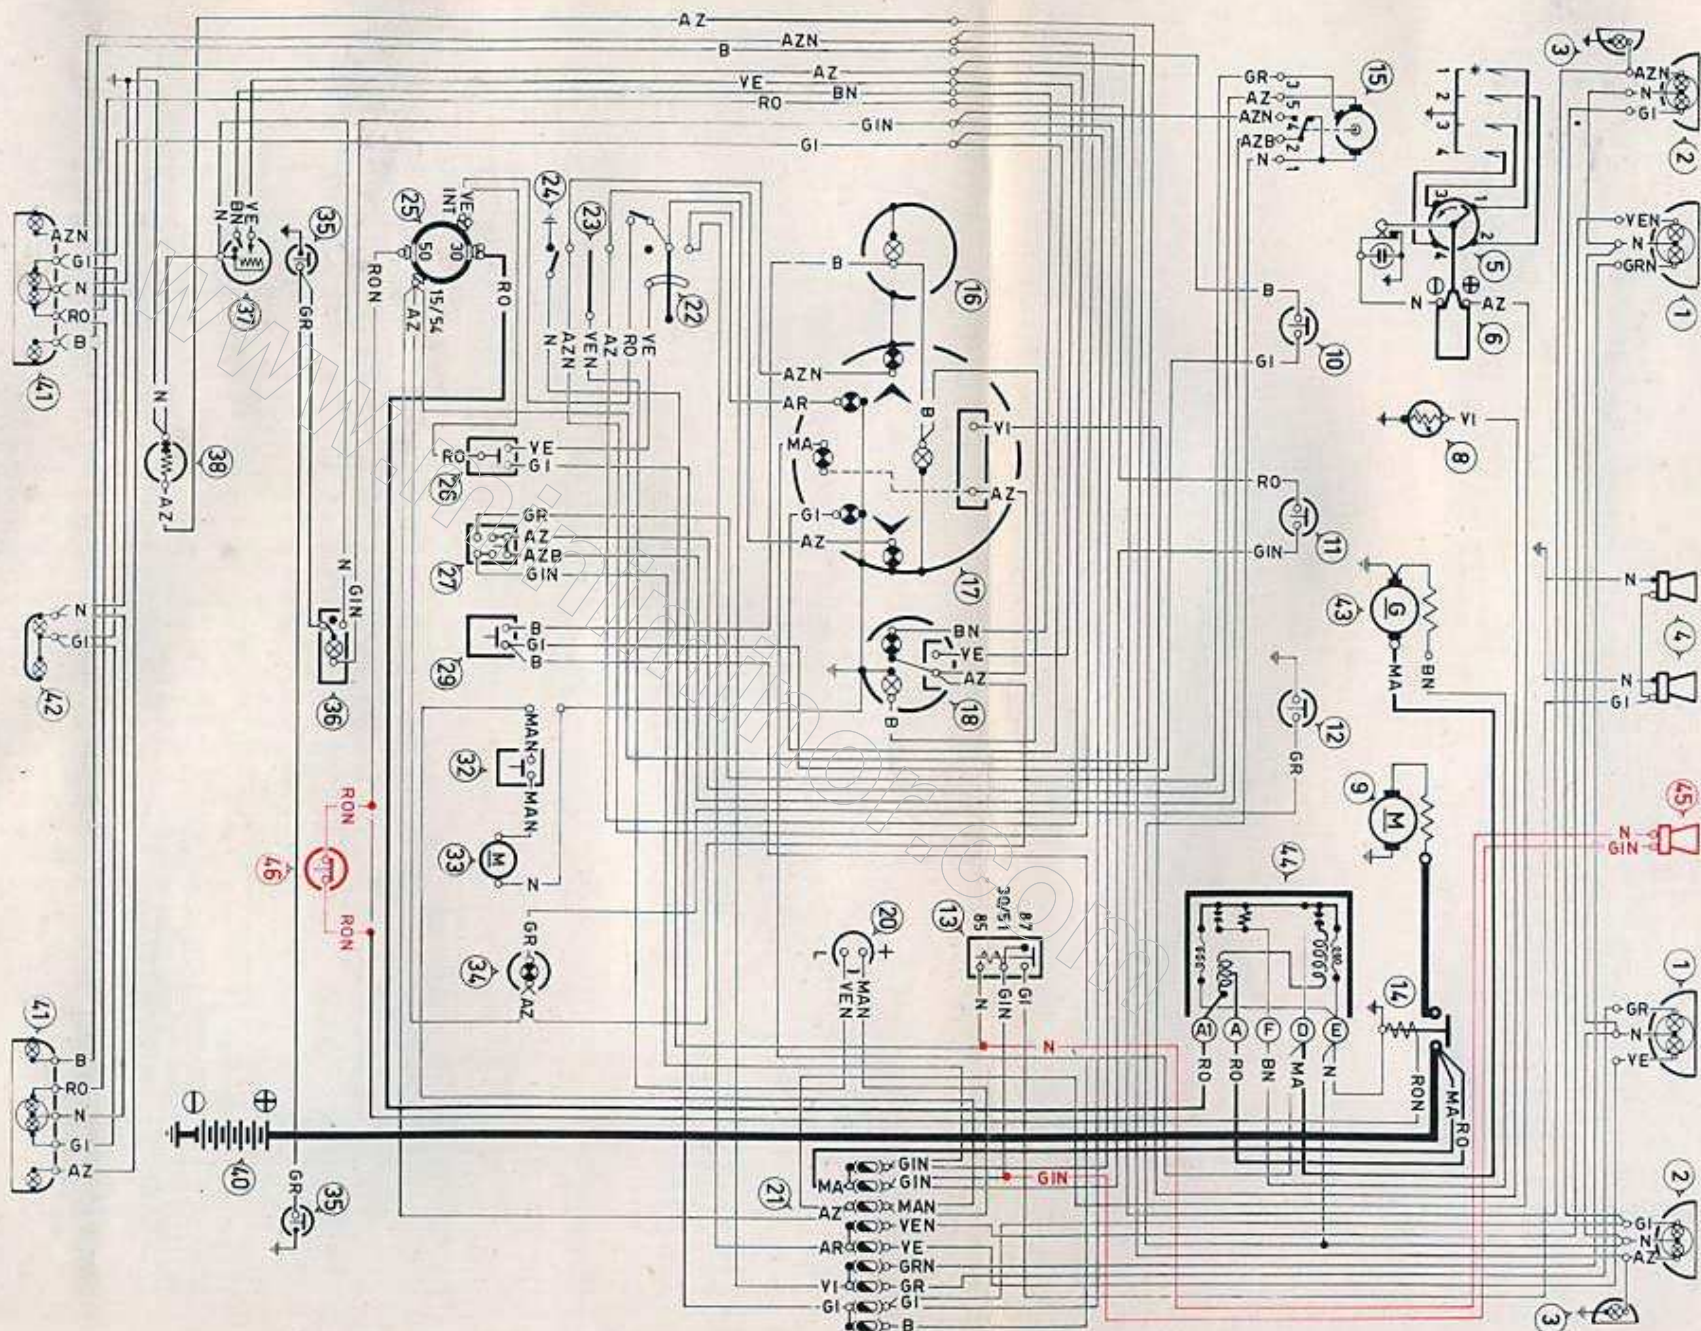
AZ
B
AZN
VE
AZ
RO
BN
GIN
GI
AZN
GI
N
RO
B
41
VE
BN
N
37
35
GR
N
38
AZ
25
INT
VE
50
30
RO
15/54
RON
AZ
24
23
22
N
AZN
VEN
AZ
RO
VE
B
16
AZN
AR
MA
GI
AZ
B
VI
AZ
17
RO
VE
GI
26
GR
AZ
AZB
GIN
27
B
GI
B
29
BN
VE
AZ
18
B
N
GIN
36
N
GI
42
MAN
32
MAN
33
M
N
GR
34
AZ
RON
46
RON
20
+
MAN
VEN
13
30/51
85
87
N
GIN
GI
N
GIN
21
GIN
GIN
MA
MAN
AZ
VEN
AR
VE
GRN
VI
GR
GI
GI
B
41
B
RO
N
GI
AZ
40
GR
35
GR
AZ
AZN
AZB
N
15
3
5
4
2
1
1
2
3
4
5
6
B
GI
10
VI
8
RO
11
GIN
43
G
MA
BN
12
GR
9
M
44
A1
A
F
D
E
RO
RO
BN
MA
N
14
RON
MA
RO
3
AZN
N
GI
2
VEN
N
GRN
1
N
4
N
GI
45
N
GIN
1
GR
N
VE
2
GI
N
AZ
3
AZ
N
www.minimania.com